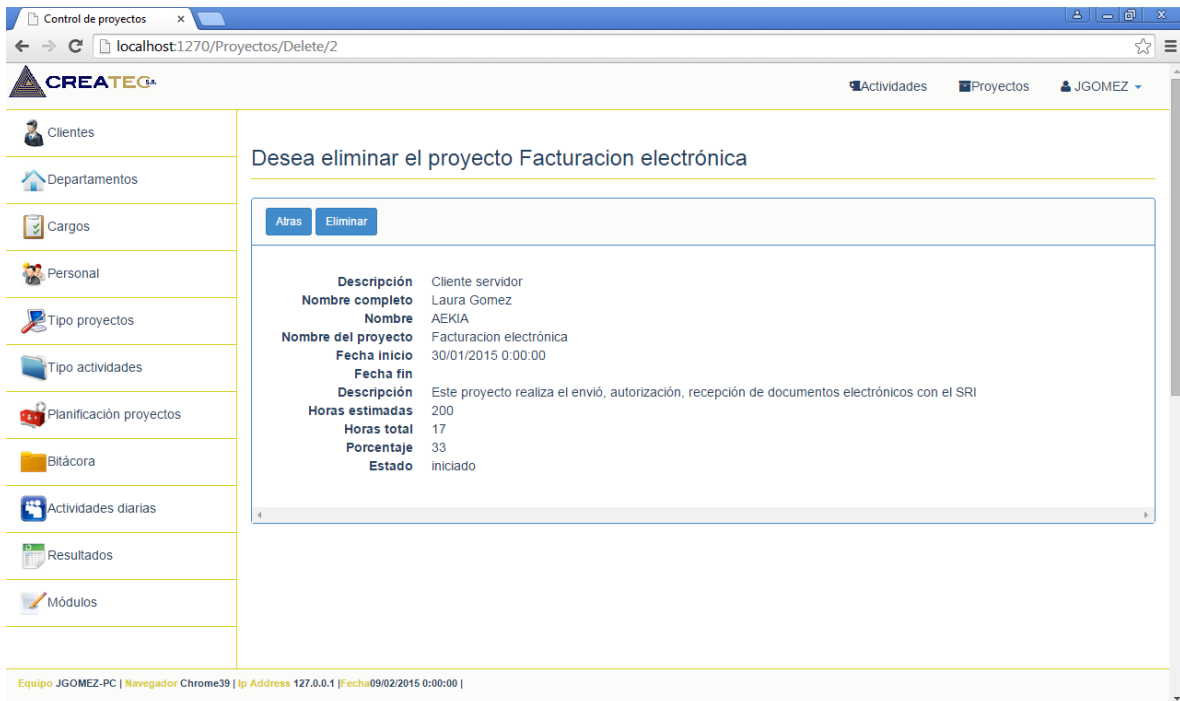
Control de proyectos ×

localhost:1270/Proyectos/Delete/2

CREATEC S.A.

Actividades Proyectos JGOMEZ

Clientes
Departamentos
Cargos
Personal
Tipo proyectos
Tipo actividades
Planificación proyectos
Bitácora
Actividades diarias
Resultados
Módulos

Desea eliminar el proyecto Facturacion electrónica

Atras Eliminar

| | |
|---|---|
| Descripción | Cliente servidor |
| Nombre completo | Laura Gomez |
| Nombre | AEKIA |
| Nombre del proyecto | Facturacion electrónica |
| Fecha inicio | 30/01/2015 0:00:00 |
| Fecha fin | |
| Descripción | Este proyecto realiza el envió, autorización, recepción de documentos electrónicos con el SRI |
| Horas estimadas | 200 |
| Horas total | 17 |
| Porcentaje | 33 |
| Estado | iniciado |

Equipo JGOMEZ-PC | Navegador Chrome39 | Ip Address 127.0.0.1 |Fecha09/02/2015 0:00:00 |